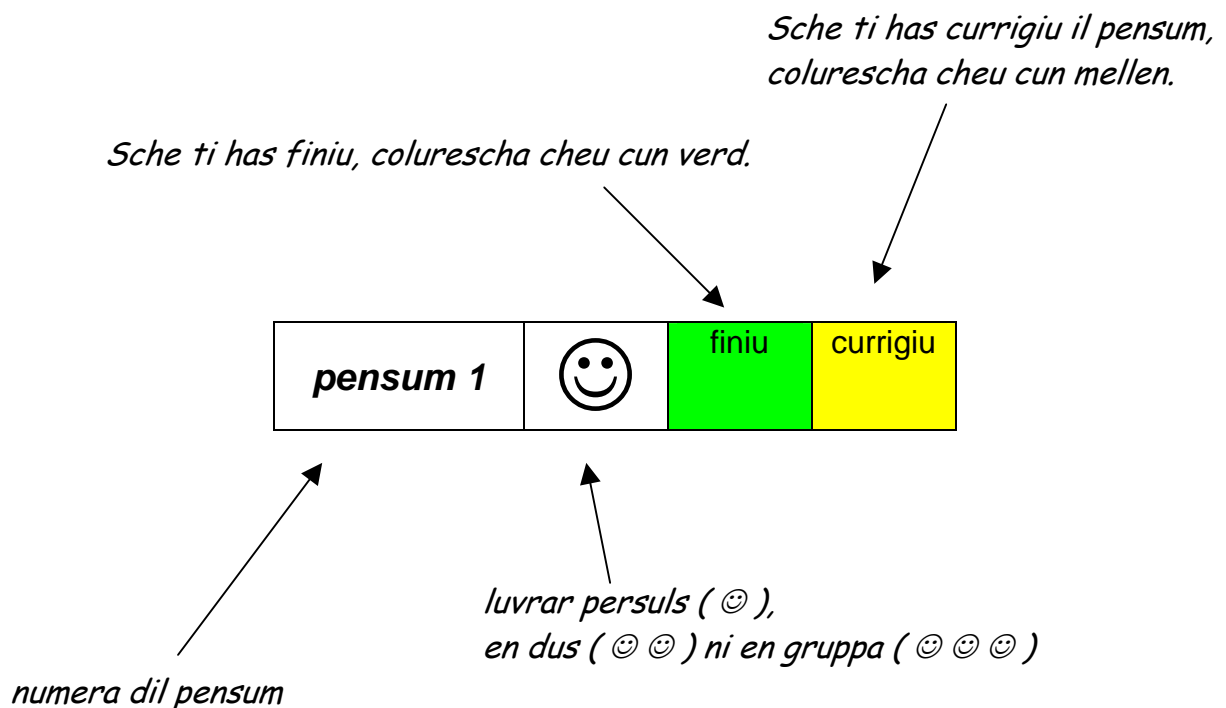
Sche ti has currigiu il pensum, colurescha cheu cun mellen.

Sche ti has finiu, colurescha cheu cun verd.

| pensum 1 | ☺ | finiu | currigiu |
|---|---|---|---|

luvrar persuls ( ☺ ),
en dus ( ☺ ☺ ) ni en gruppa ( ☺ ☺ ☺ )

numera dil pensum